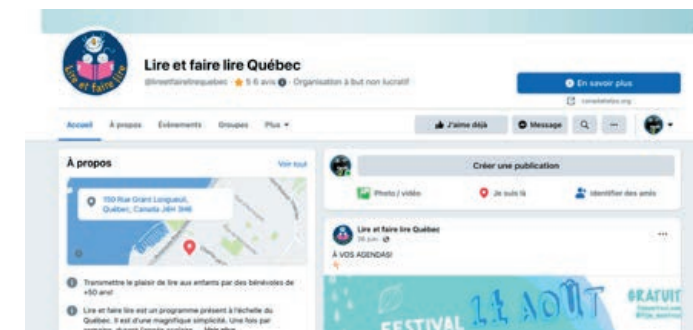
Lire et faire lire

Lire et faire lire Québec

@lireetfairelirequebec · ★ 5 6 avis · Organisation à but non lucratif

En savoir plus

canadahelps.org

Accueil À propos Événements Groupes Plus ▾

J'aime déjà Message

À propos

Voir tout

150 Rue Grant Longueuil, Québec, Canada J4H 3H6

Transmettre le plaisir de lire aux enfants par des bénévoles de +50 ans!

Lire et faire lire est un programme présent à l'échelle du Québec. Il est d'une magnifique simplicité. Une fois par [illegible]

Créer une publication

Photo / vidéo

Je suis là

Identifier des amis

Lire et faire lire Québec

26 juin ·

À VOS AGENDAS!

FESTIVAL 14 AOÛT

GRATUIT